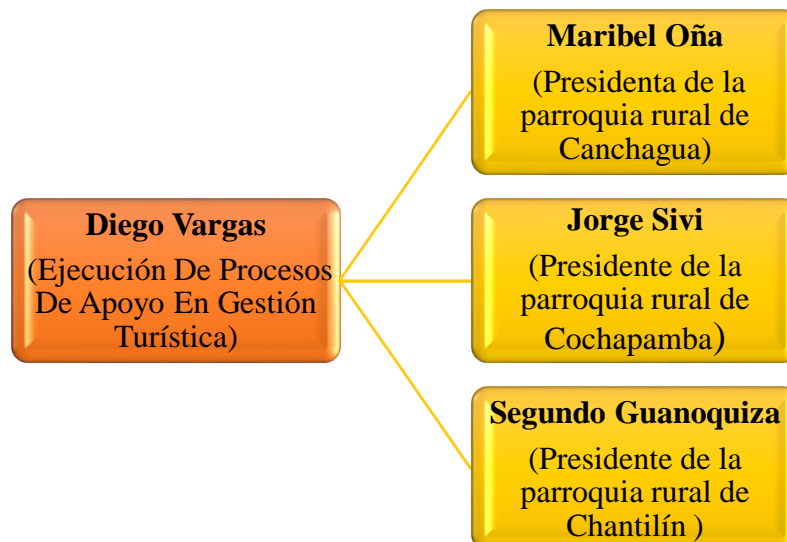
Diego Vargas
(Ejecución De Procesos De Apoyo En Gestión Turística)

Maribel Oña
(Presidenta de la parroquia rural de Canchagua)

Jorge Sivi
(Presidente de la parroquia rural de Cochapamba)

Segundo Guanoquiza
(Presidente de la parroquia rural de Chantilín )